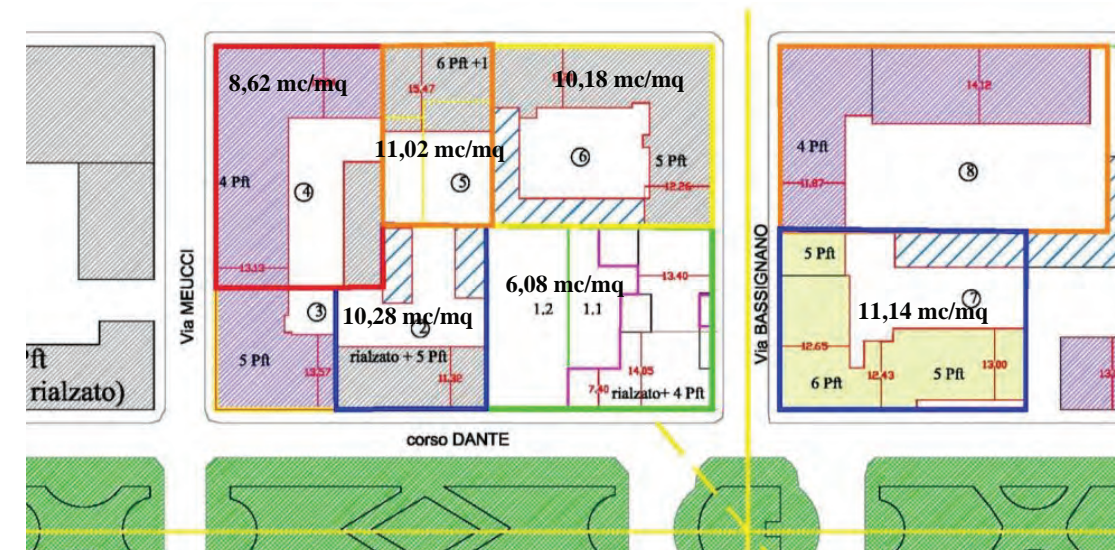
Pft
rialzato)

8,62 mc/mq
6 Pft +1
15,47
10,18 mc/mq
11,02 mc/mq
4 Pft
④
⑤
⑥
5 Pft
12,26
13,13
③
10,28 mc/mq
②
6,08 mc/mq
13,40
1.2
1.1
5 Pft
13,57
rialzato + 5 Pft
11,32
14,05
7,40
rialzato+ 4 Pft
Via MEUCCI
corso DANTE

4 Pft
14,12
11,87
⑧
Via BASSIGNANO
5 Pft
⑦
11,14 mc/mq
12,65
12,43
13,00
6 Pft
5 Pft